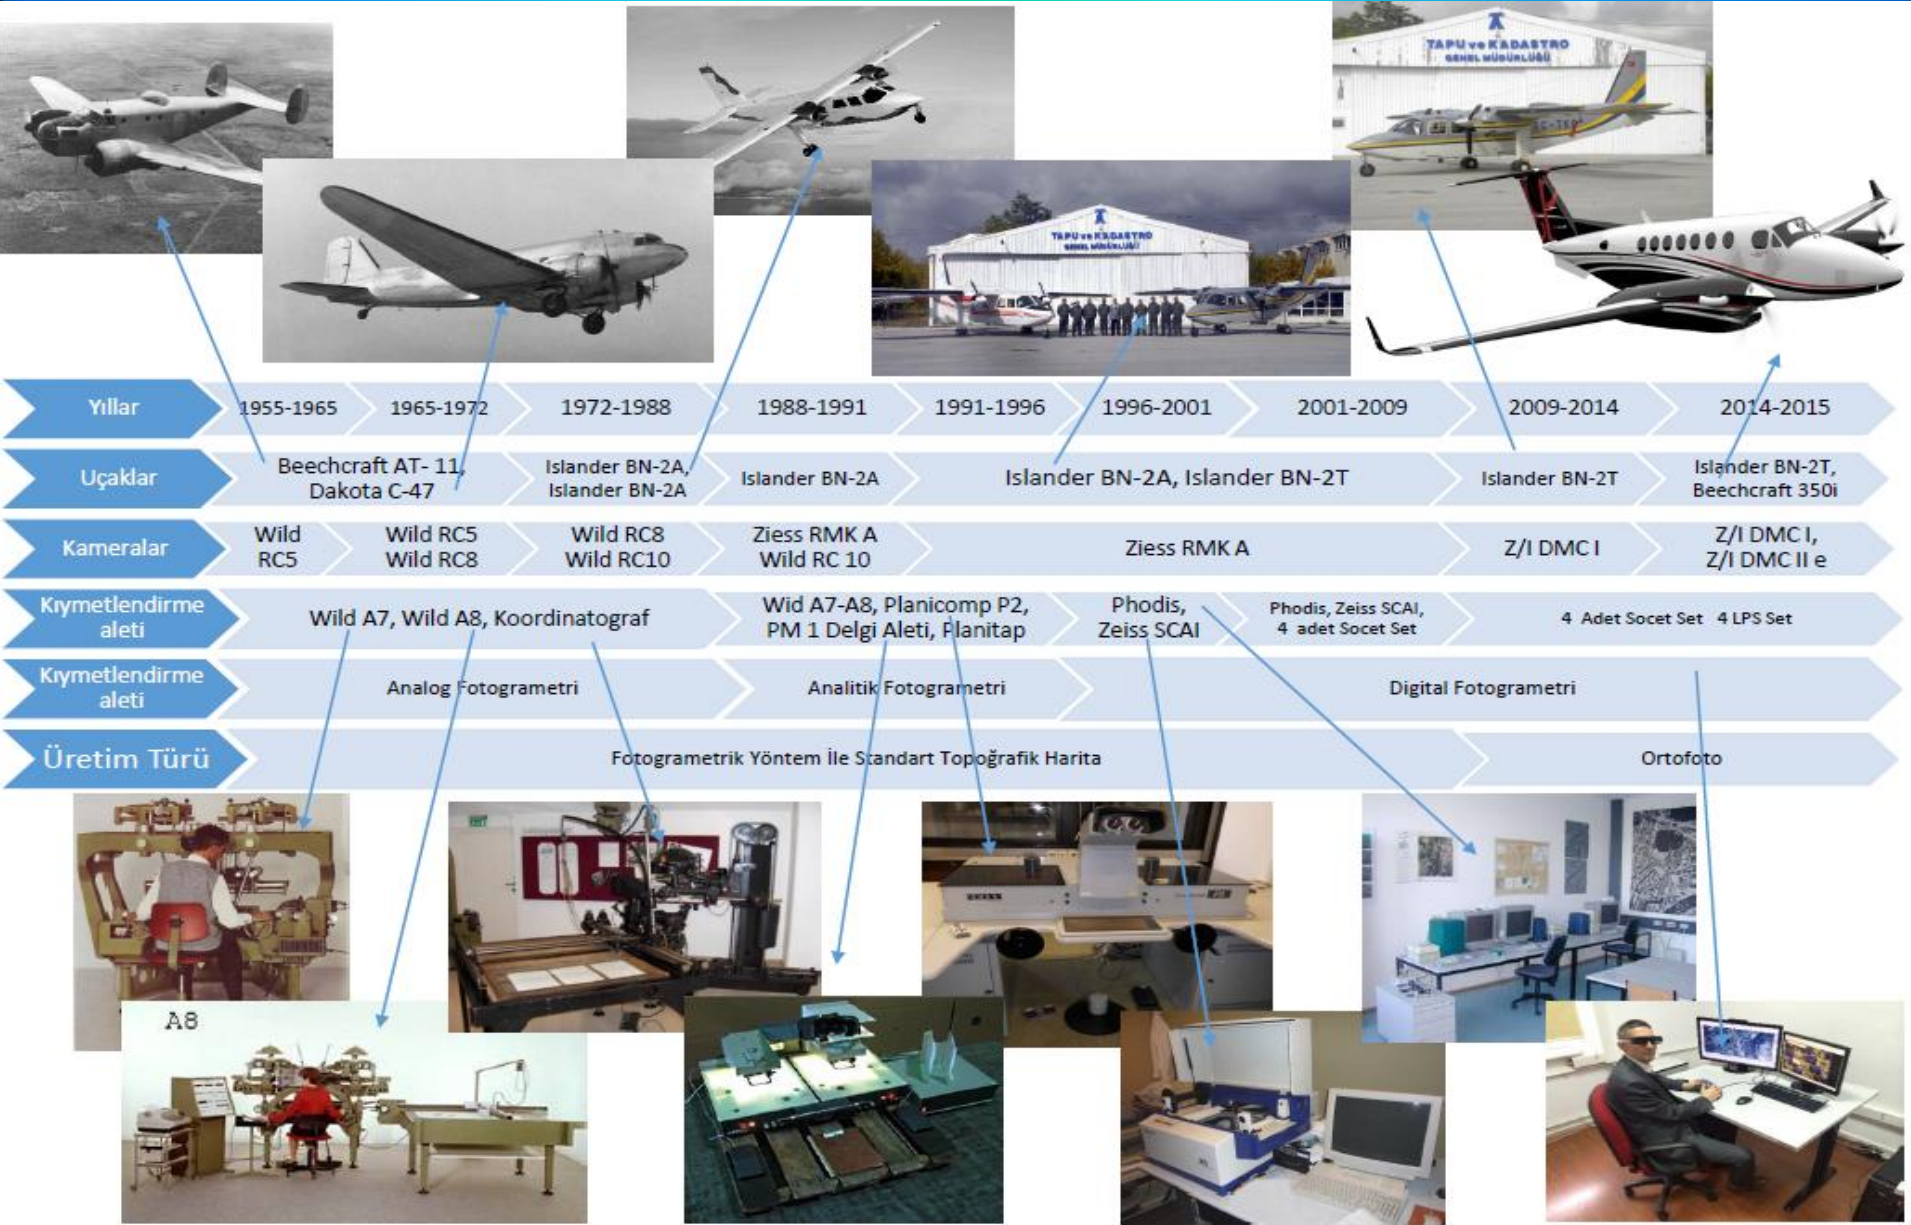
TAPU ve KADASTRO GENEL MÜDÜRLÜĞÜ

TAPU ve KADASTRO GENEL MÜDÜRLÜĞÜ

| Yıllar | 1955-1965 | 1965-1972 | 1972-1988 | 1988-1991 | 1991-1996 | 1996-2001 | 2001-2009 | 2009-2014 | 2014-2015 |
|---|---|---|---|---|---|---|---|---|---|
| Uçaklar | Beechcraft AT- 11, Dakota C-47 | | Islander BN-2A, Islander BN-2A | Islander BN-2A | Islander BN-2A, Islander BN-2T | | | Islander BN-2T | Islander BN-2T, Beechcraft 350i |
| Kameralar | Wild RC5 | Wild RC5 Wild RC8 | Wild RC8 Wild RC10 | Ziess RMK A Wild RC 10 | Ziess RMK A | | | Z/I DMC I | Z/I DMC I, Z/I DMC II e |
| Kıymetlendirme aleti | Wild A7, Wild A8, Koordinatograf | | | Wid A7-A8, Planicomp P2, PM 1 Delgi Aleti, Planitap | | Phodis, Zeiss SCAI | Phodis, Zeiss SCAI, 4 adet Socet Set | 4 Adet Socet Set 4 LPS Set | |
| Kıymetlendirme aleti | Analog Fotogrametri | | | Analitik Fotogrametri | | Digital Fotogrametri | | | |
| Üretim Türü | Fotogrametrik Yöntem İle Standart Topoğrafik Harita | | | | | | | Ortofoto | |

A8